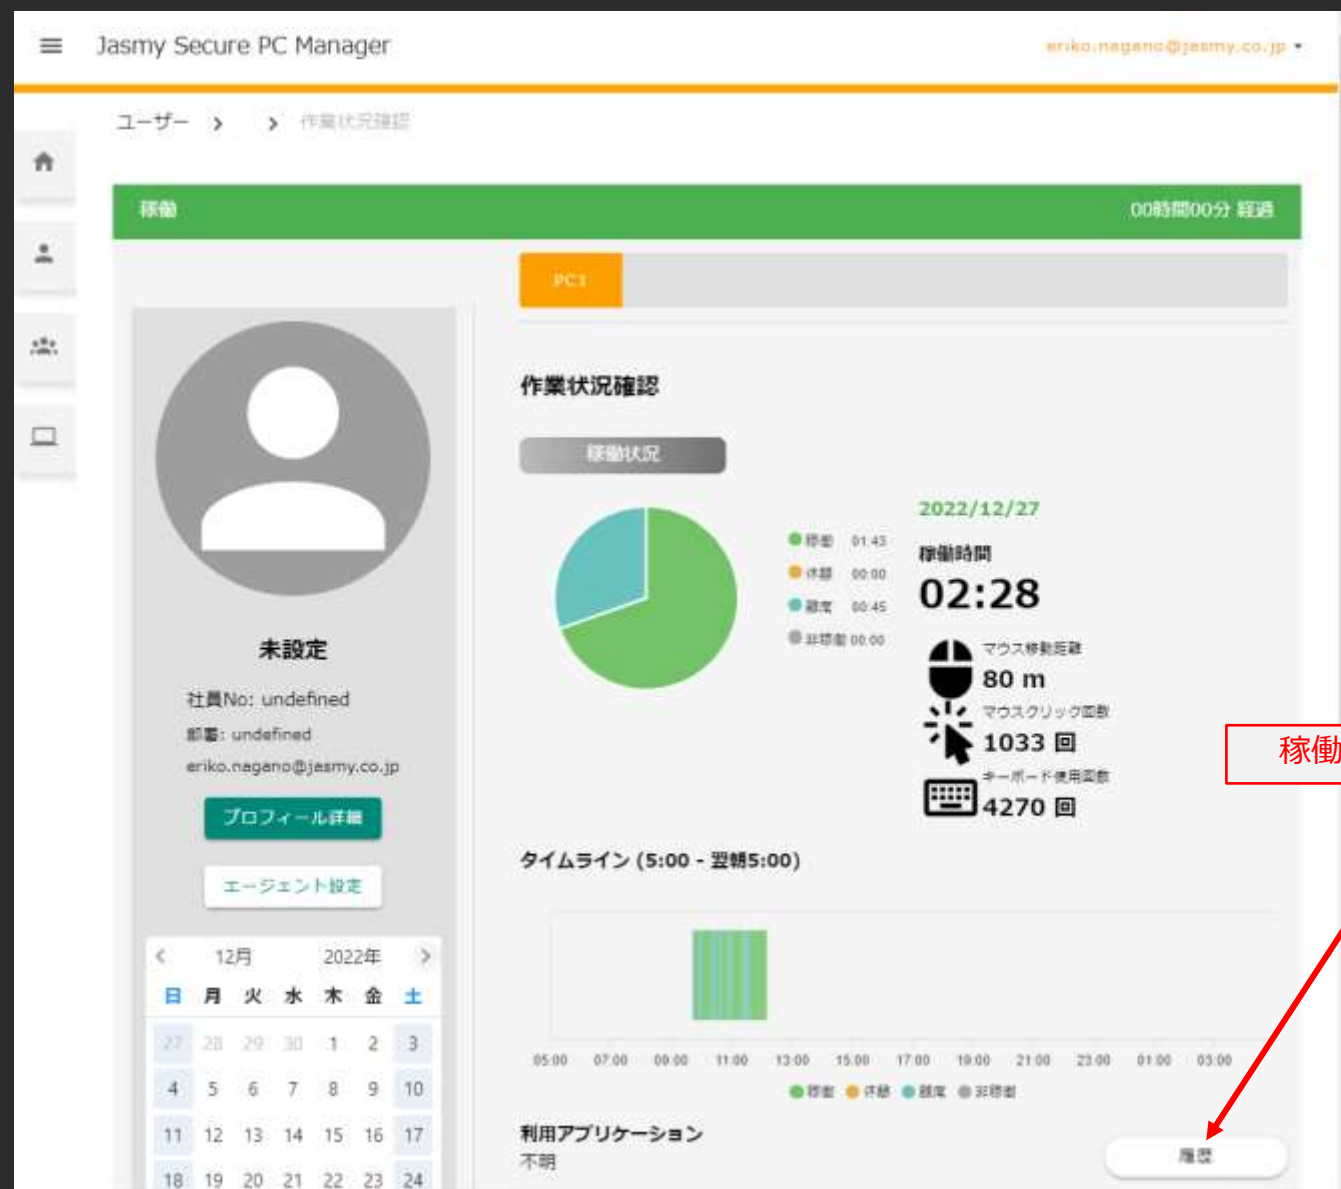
Jasmy Secure PC Manager

eriko.nagano@jasmy.co.jp ▾

ユーザー > > 作業状況確認

稼働

00時間00分 経過

PC1

作業状況確認

稼働状況

稼働 01:43
休憩 00:00
離席 00:45
非稼働 00:00

2022/12/27

稼働時間

02:28

マウス移動距離

80 m

マウスクリック回数

1033 回

キーボード使用回数

4270 回

稼働

未設定

社員No: undefined

部署: undefined

eriko.nagano@jasmy.co.jp

プロフィール詳細

エージェント設定

タイムライン (5:00 - 翌朝5:00)

05:00 07:00 09:00 11:00 13:00 15:00 17:00 19:00 21:00 23:00 01:00 03:00

稼働 休憩 離席 非稼働

12月 2022年

| 日 | 月 | 火 | 水 | 木 | 金 | 土 |
|---|---|---|---|---|---|---|
| 27 | 28 | 29 | 30 | 1 | 2 | 3 |
| 4 | 5 | 6 | 7 | 8 | 9 | 10 |
| 11 | 12 | 13 | 14 | 15 | 16 | 17 |
| 18 | 19 | 20 | 21 | 22 | 23 | 24 |

利用アプリケーション

不明

履歴